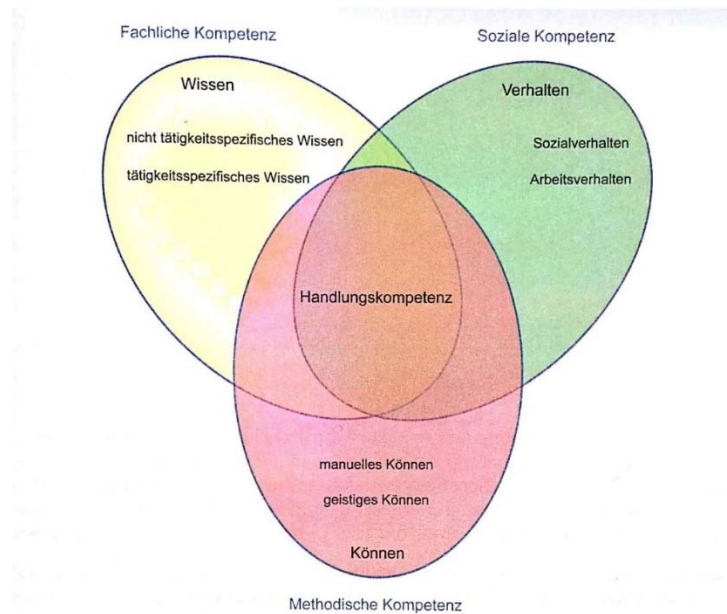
Fachliche Kompetenz

Soziale Kompetenz

Wissen

nicht tätigkeitsspezifisches Wissen

tätigkeitsspezifisches Wissen

Verhalten

Sozialverhalten

Arbeitsverhalten

Handlungskompetenz

manuelles Können

geistiges Können

Können

Methodische Kompetenz